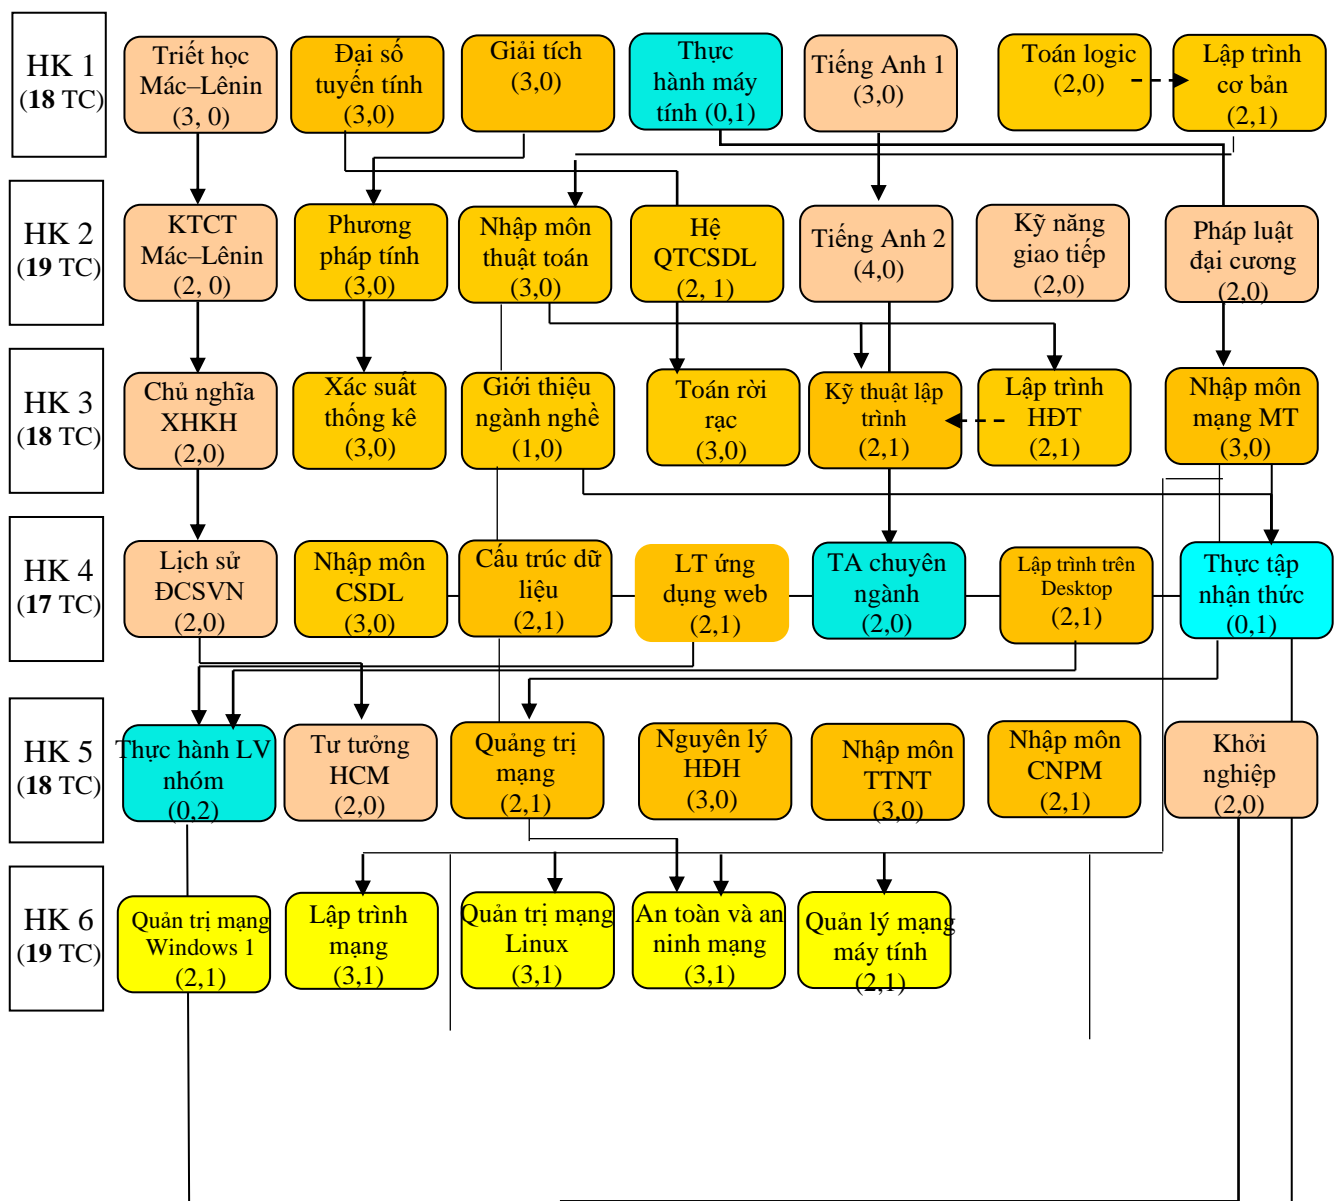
HK 1
(**18** TC)

Triết học Mác–Lênin (3, 0)

Đại số tuyến tính (3,0)

Giải tích (3,0)

Thực hành máy tính (0,1)

Tiếng Anh 1 (3,0)

Toán logic (2,0)

Lập trình cơ bản (2,1)

HK 2
(**19** TC)

KTCT Mác–Lênin (2, 0)

Phương pháp tính (3,0)

Nhập môn thuật toán (3,0)

Hệ QTCSDL (2, 1)

Tiếng Anh 2 (4,0)

Kỹ năng giao tiếp (2,0)

Pháp luật đại cương (2,0)

HK 3
(**18** TC)

Chủ nghĩa XHKH (2,0)

Xác suất thống kê (3,0)

Giới thiệu ngành nghề (1,0)

Toán rời rạc (3,0)

Kỹ thuật lập trình (2,1)

Lập trình HĐT (2,1)

Nhập môn mạng MT (3,0)

HK 4
(**17** TC)

Lịch sử ĐCSVN (2,0)

Nhập môn CSDL (3,0)

Cấu trúc dữ liệu (2,1)

LT ứng dụng web (2,1)

TA chuyên ngành (2,0)

Lập trình trên Desktop (2,1)

Thực tập nhận thức (0,1)

HK 5
(**18** TC)

Thực hành LV nhóm (0,2)

Tư tưởng HCM (2,0)

Quảng trị mạng (2,1)

Nguyên lý HĐH (3,0)

Nhập môn TTNT (3,0)

Nhập môn CNPM (2,1)

Khởi nghiệp (2,0)

HK 6
(**19** TC)

Quản trị mạng Windows 1 (2,1)

Lập trình mạng (3,1)

Quản trị mạng Linux (3,1)

An toàn và an ninh mạng (3,1)

Quản lý mạng máy tính (2,1)